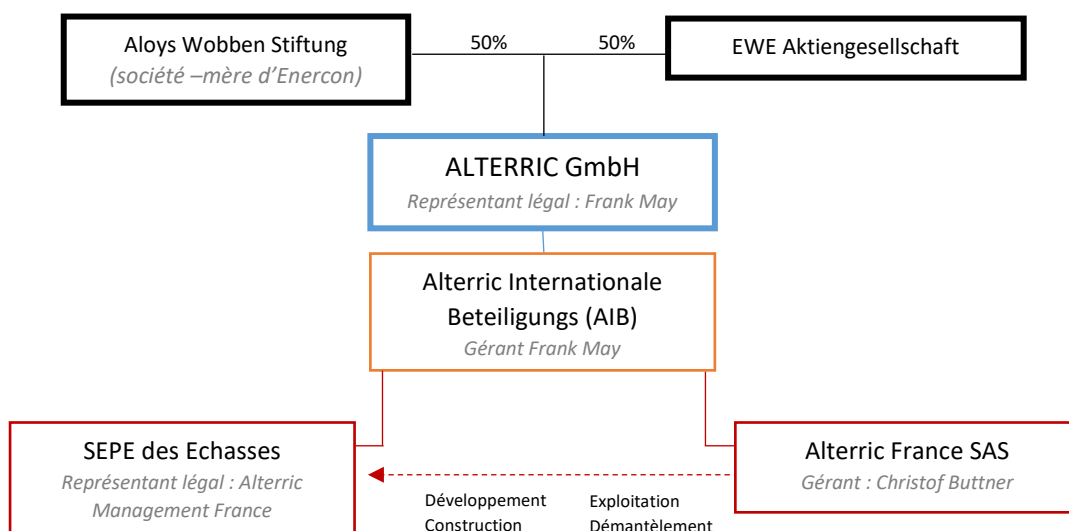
Aloys Wobben Stiftung
(société –mère d'Enercon)

50%

50%

EWE Aktiengesellschaft

ALTERRIC GmbH
Représentant légal : Frank May

Alterric Internationale Beteiligungs (AIB)
Gérant Frank May

SEPE des Echasses
Représentant légal : Alterric Management France

Alterric France SAS
Gérant : Christof Buttner

Développement
Construction

Exploitation
Démantèlement